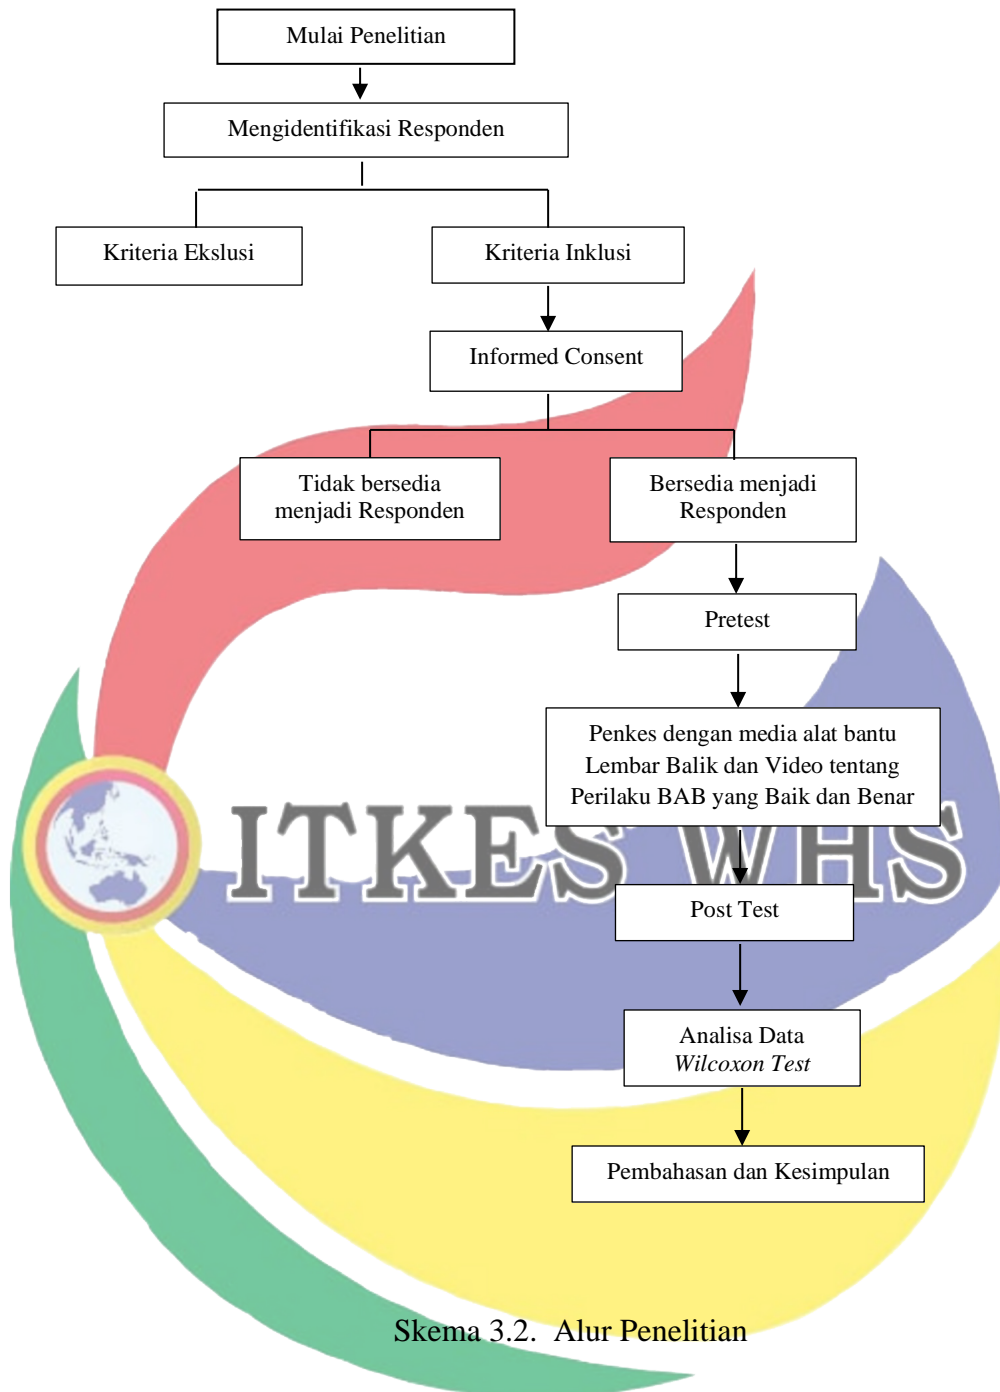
Mulai Penelitian

Mengidentifikasi Responden

Kriteria Ekslusi

Kriteria Inklusi

Informed Consent

Tidak bersedia menjadi Responden

Bersedia menjadi Responden

Pretest

Penkes dengan media alat bantu Lembar Balik dan Video tentang Perilaku BAB yang Baik dan Benar

ITKES WHS

Post Test

Analisa Data
*Wilcoxon Test*

Pembahasan dan Kesimpulan

Skema 3.2. Alur Penelitian